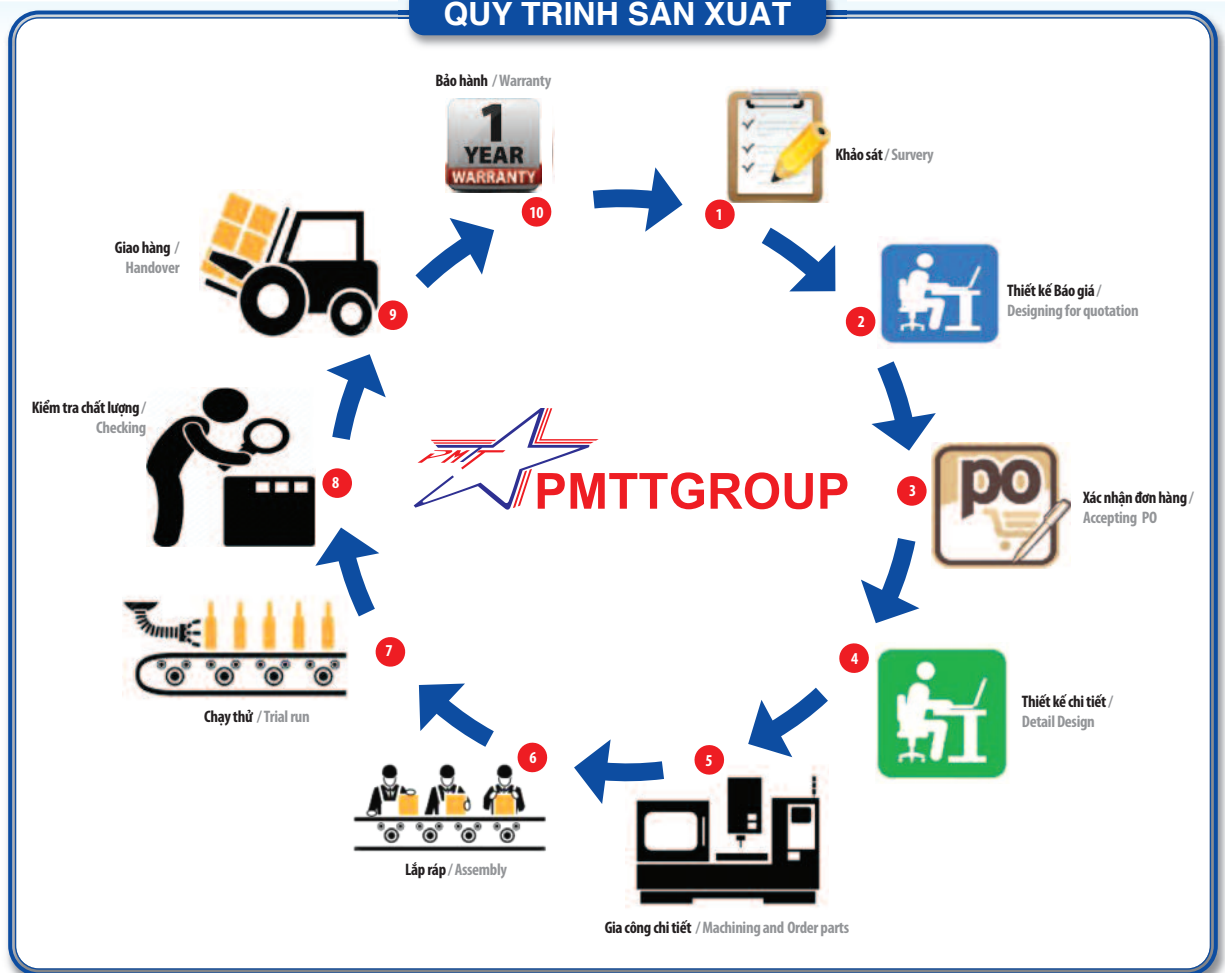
QUY TRÌNH SẢN XUẤT

Bảo hành / Warranty

1 YEAR WARRANTY

10

1

Khảo sát / Survery

2

Thiết kế Báo giá / Designing for quotation

3

PO

Xác nhận đơn hàng / Accepting PO

4

Thiết kế chi tiết / Detail Design

5

Gia công chi tiết / Machining and Order parts

6

Lắp ráp / Assembly

7

Chạy thử / Trial run

8

Kiểm tra chất lượng / Checking

9

Giao hàng / Handover

PMT

PMTTGROUP